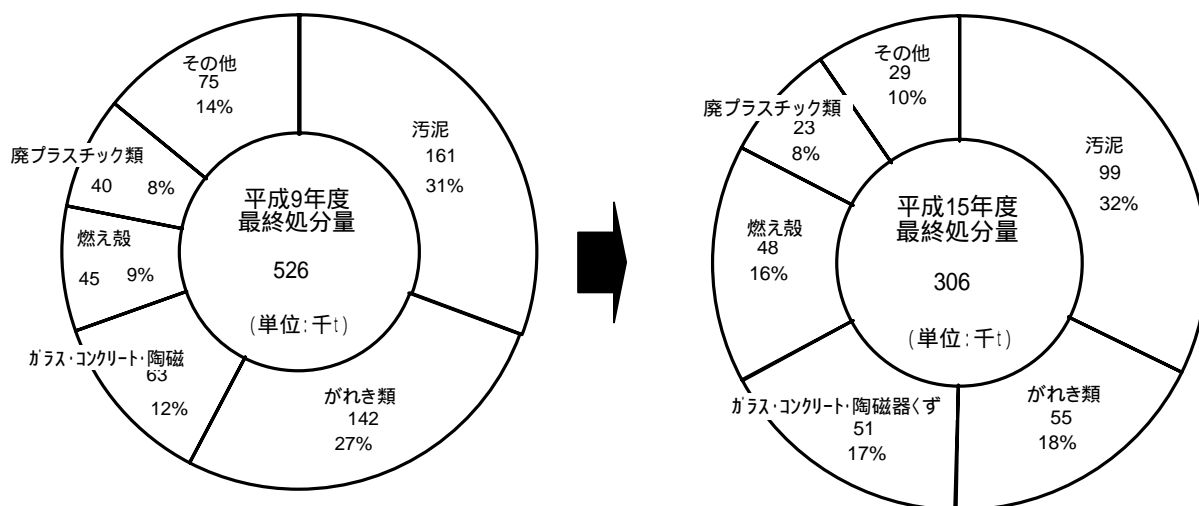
その他
75
14%

汚泥
161
31%

廃プラスチック類
40 8%

燃え殻
45 9%

平成9年度
最終処分量

526

(単位:千t)

ｶﾞﾗｽ・ｺﾝｸﾘｰﾄ・陶磁
63
12%

がれき類
142
27%

その他
29
10%

廃プラスチック類
23
8%

汚泥
99
32%

燃え殻
48
16%

平成15年度
最終処分量

306

(単位:千t)

ｶﾞﾗｽ・ｺﾝｸﾘｰﾄ・陶磁器くず
51
17%

がれき類
55
18%